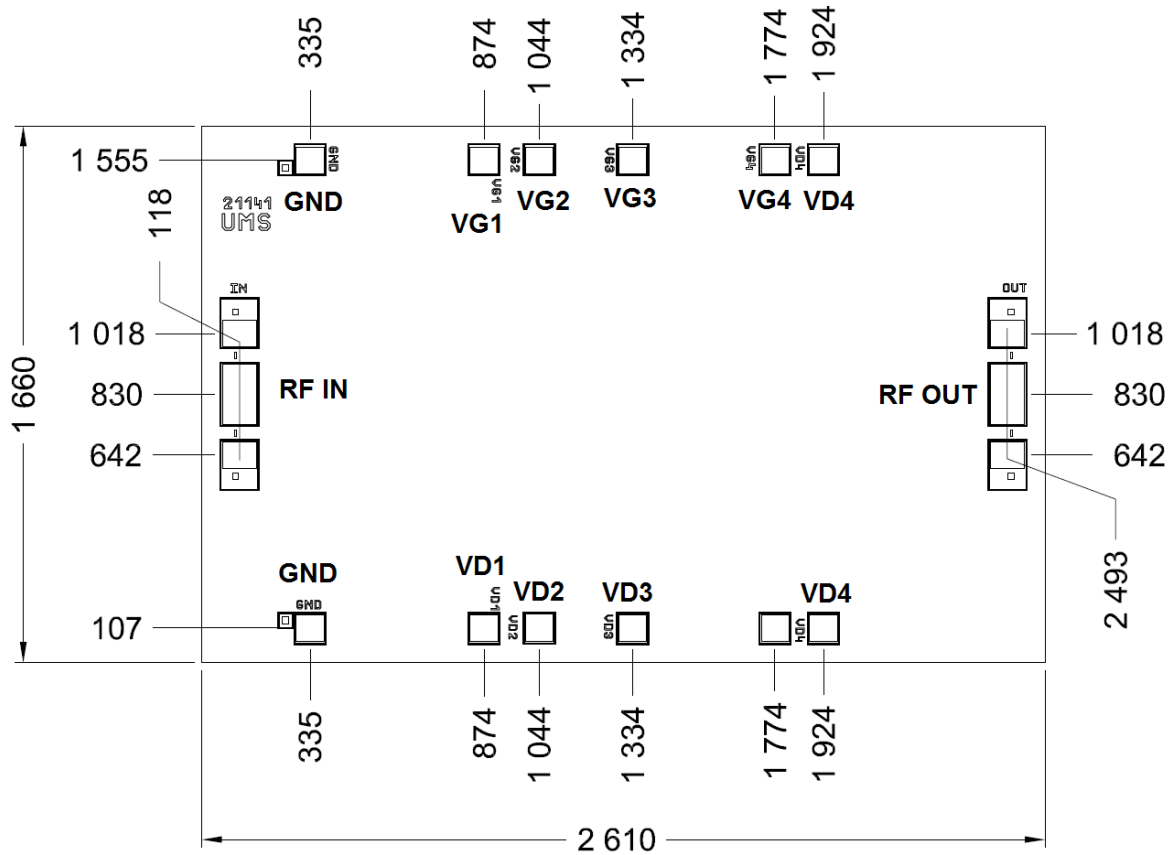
335
874
1 044
1 334
1 774
1 924

1 555
GND
GND
21141
UMS
118
VG1
VG1
VG2
VG2
VG3
VG3
VG4
VG4
VD4
VD4

IN
OUT
1 018
830
RF IN
642
1 660
RF OUT
1 018
830
642
2 493

GND
GND
107
VD1
VD1
VD2
VD2
VD3
VD3
VD4
VD4

335
874
1 044
1 334
1 774
1 924

2 610